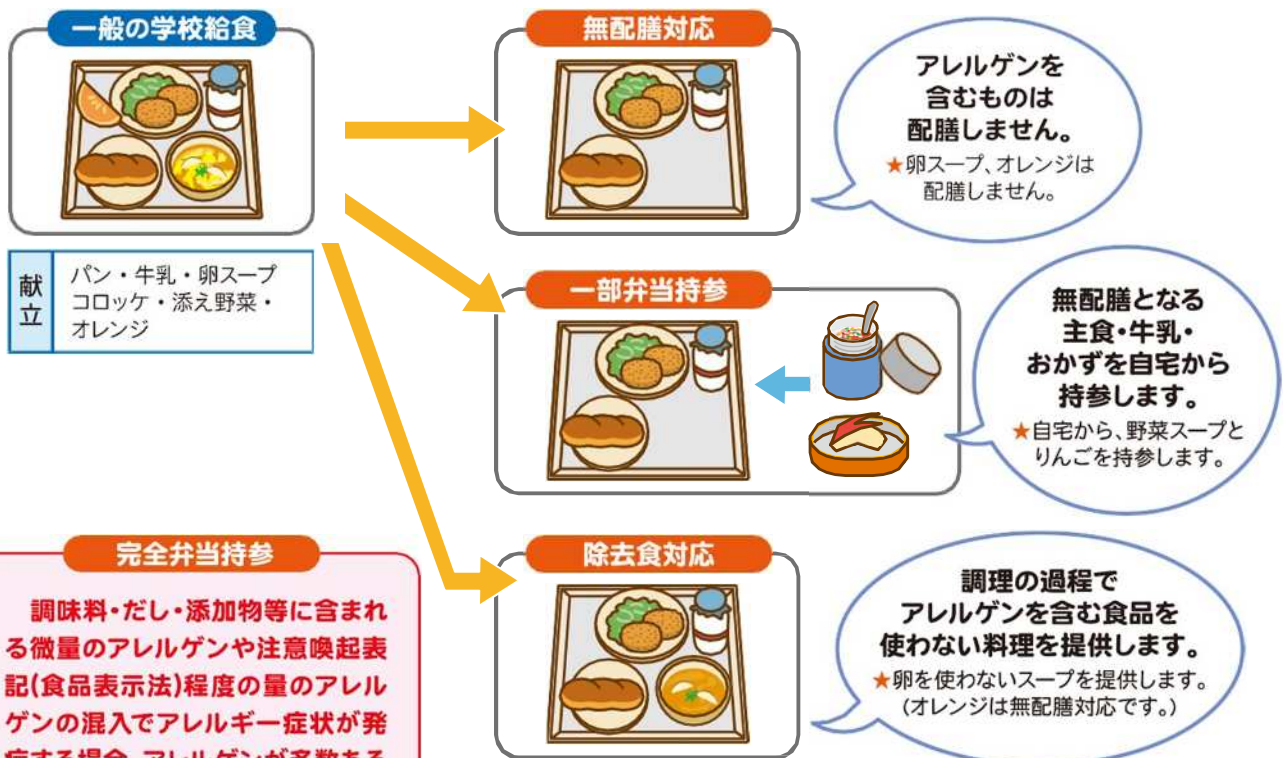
一般の学校給食

献立
パン・牛乳・卵スープ
コロッケ・添え野菜・
オレンジ

無配膳対応

アレルゲンを
含むものは
配膳しません。
★卵スープ、オレンジは
配膳しません。

一部弁当持参

無配膳となる
主食・牛乳・
おかずを自宅から
持参します。
★自宅から、野菜スープと
りんごを持参します。

除去食対応

調理の過程で
アレルゲンを含む食品を
使わない料理を提供します。
★卵を使わないスープを提供します。
(オレンジは無配膳対応です。)

完全弁当持参

調味料・だし・添加物等に含まれる微量のアレルゲンや注意喚起表記(食品表示法)程度の量のアレルゲンの混入でアレルギー症状が発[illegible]